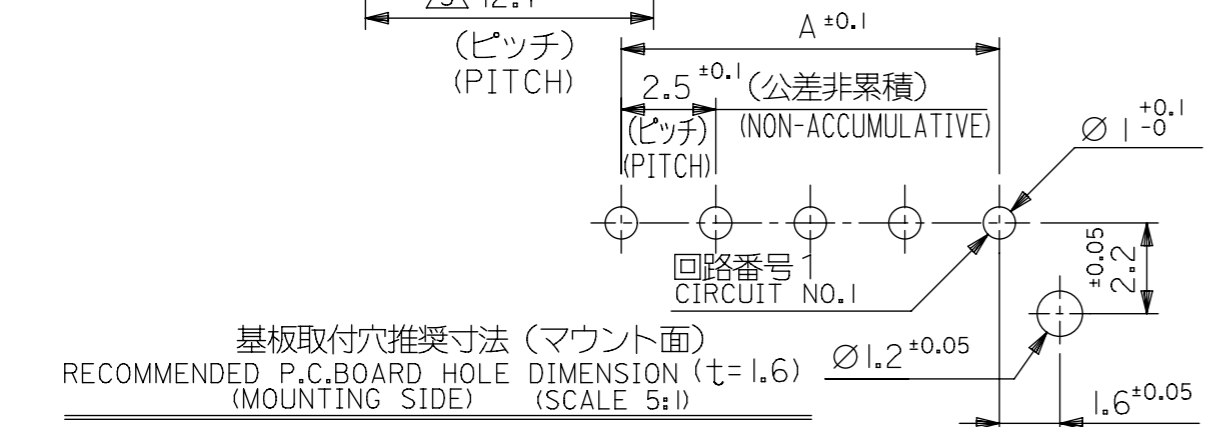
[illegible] 12.1

A $^{\pm 0.1}$

(ピッチ)
(PITCH)

2.5 $^{\pm 0.1}$ (公差非累積)
(ピッチ)
(PITCH)
(NON-ACCUMULATIVE)

Ø 1 $^{+0.1}_{-0}$

2.2 $^{\pm 0.05}$

回路番号1
CIRCUIT NO.1

Ø1.2 $^{\pm 0.05}$

1.6 $^{\pm 0.05}$

基板取付穴推奨寸法(マウント面)
RECOMMENDED P.C.BOARD HOLE DIMENSION (t=1.6)
(MOUNTING SIDE) (SCALE 5:1)